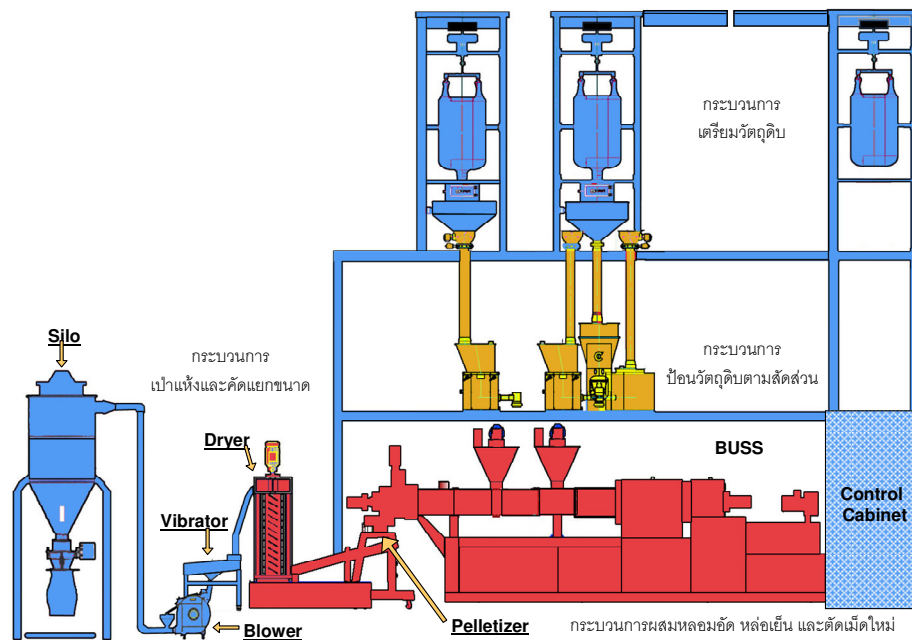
กระบวนการ
เตรียมวัตถุดิบ

กระบวนการ
ป้อนวัตถุดิบตามสัดส่วน

Silo

กระบวนการ
เป่าแห้งและคัดแยกขนาด

Dryer

BUSS

Control Cabinet

Vibrator

Blower

Pelletizer

กระบวนการผสมหลอมอัด หล่อเย็น และตัดเม็ดใหม่